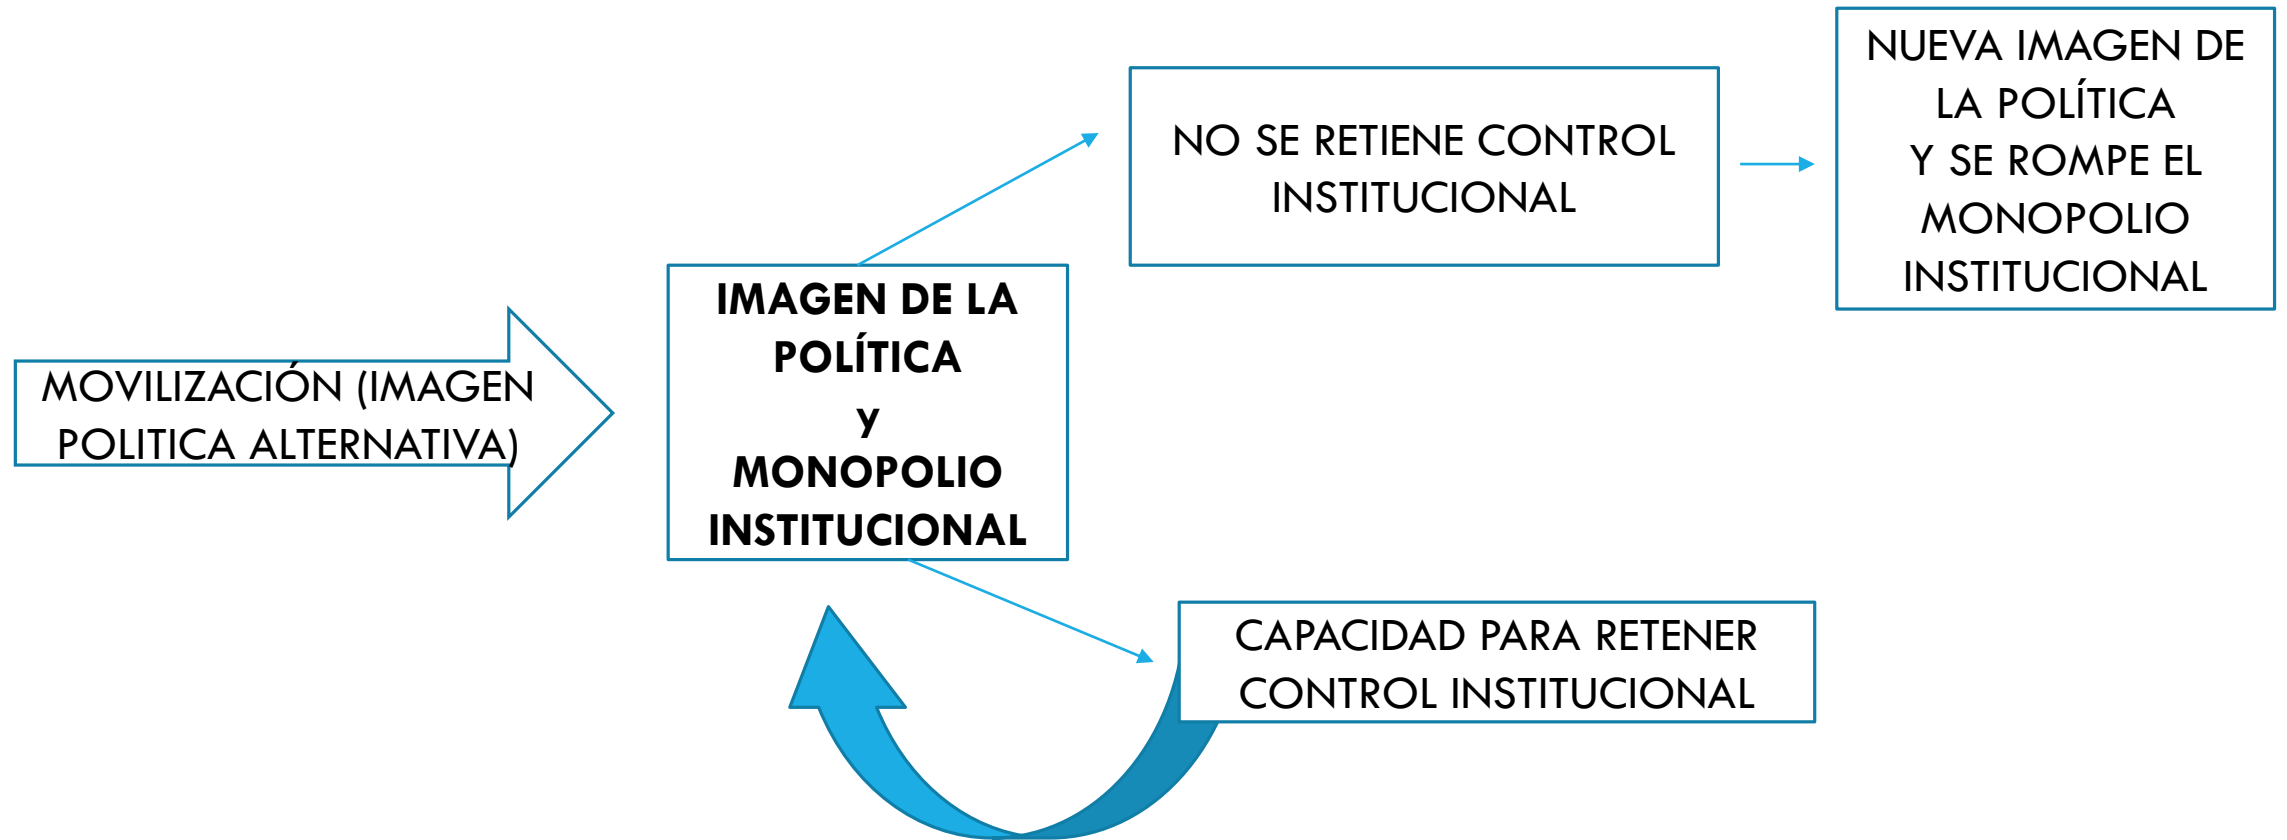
MOVILIZACIÓN (IMAGEN POLITICA ALTERNATIVA)

IMAGEN DE LA POLÍTICA
y
MONOPOLIO INSTITUCIONAL

NO SE RETIENE CONTROL INSTITUCIONAL

NUEVA IMAGEN DE LA POLÍTICA
Y SE ROMPE EL MONOPOLIO INSTITUCIONAL

CAPACIDAD PARA RETENER CONTROL INSTITUCIONAL